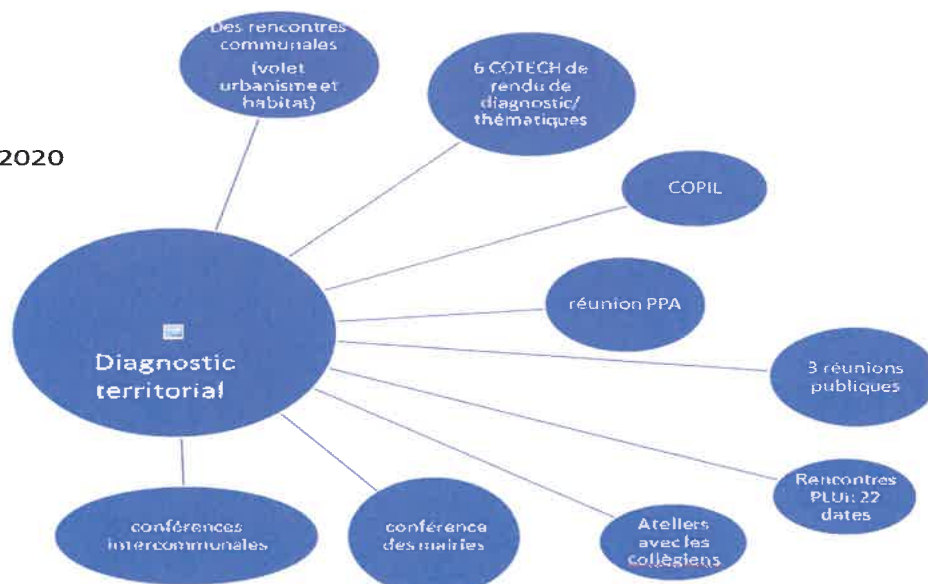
2020

Diagnostic territorial

Des rencontres communales (volet urbanisme et habitat)

6 COTECH de rendu de diagnostic/ thématiques

COPIL

réunion PPA

3 réunions publiques

Rencontres PLUi: 22 dates

Ateliers avec les collégiens

conférence des mairies

conférences intercommunales